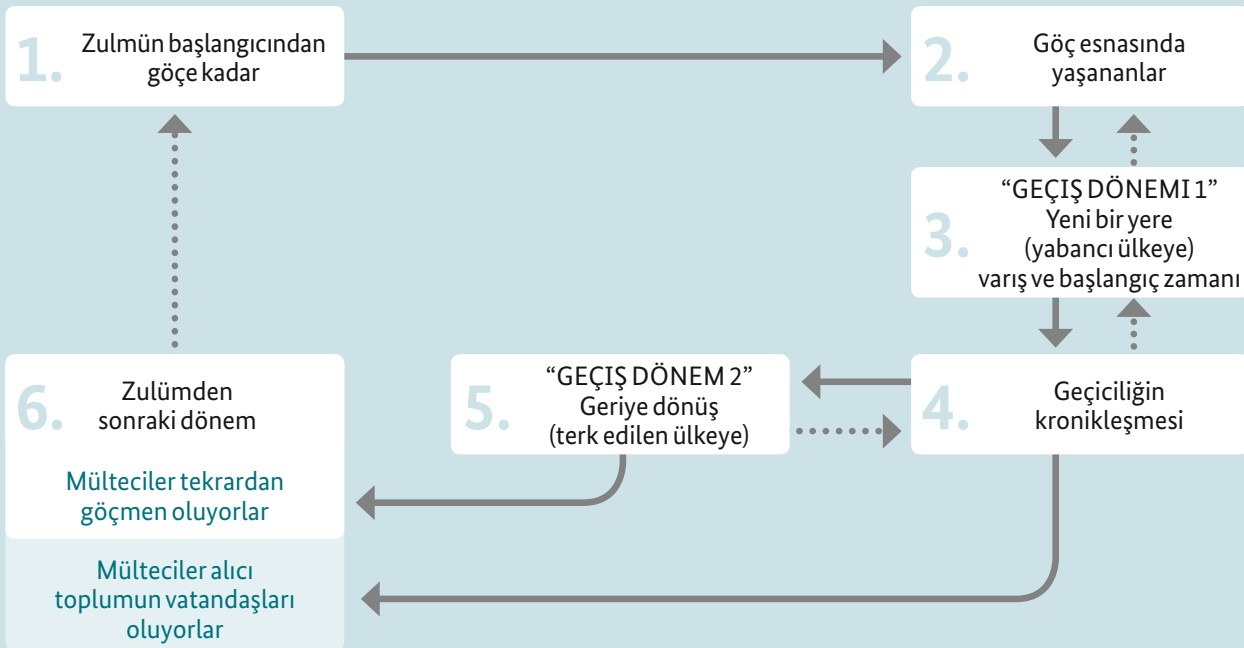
1. Zulmün başlangıcından göçe kadar

2. Göç esnasında yaşananlar

3. “GEÇIŞ DÖNEMI 1” Yeni bir yere (yabancı ülkeye) varış ve başlangıç zamanı

4. Geçiciliğin kronikleşmesi

5. “GEÇIŞ DÖNEM 2” Geriye dönüş (terk edilen ülkeye)

6. Zulümden sonraki dönem

Mülteciler tekrardan göçmen oluyorlar

Mülteciler alıcı toplumun vatandaşları oluyorlar